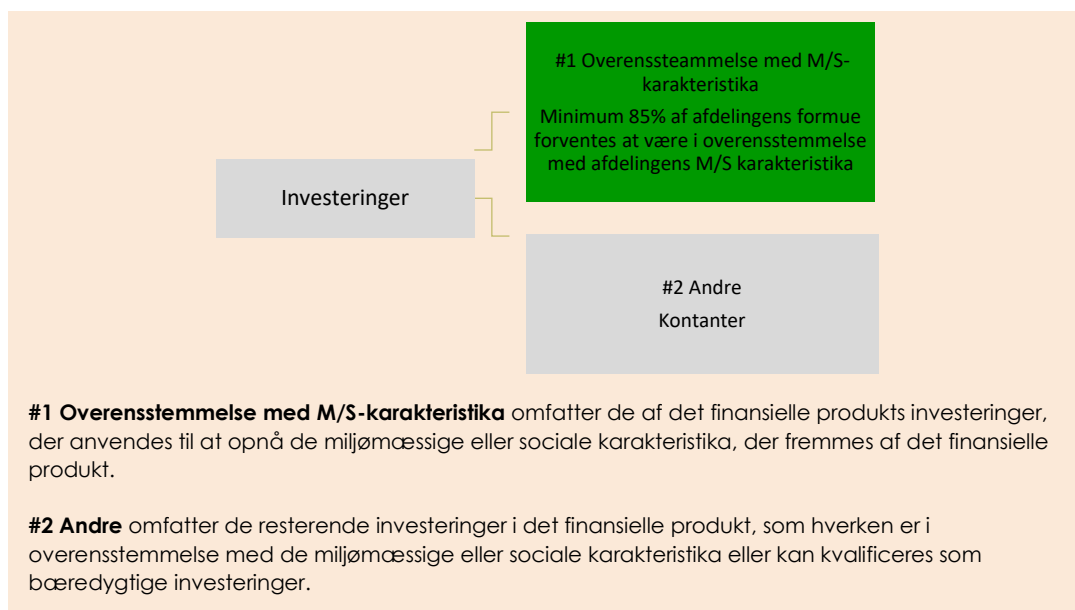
Investeringer

#1 Overenssteammelse med M/S-karakteristika

Minimum 85% af afdelingens formue forventes at være i overensstemmelse med afdelingens M/S karakteristika

#2 Andre

Kontanter

**#1 Overensstemmelse med M/S-karakteristika** omfatter de af det finansielle produkts investeringer, der anvendes til at opnå de miljømæssige eller sociale karakteristika, der fremmes af det finansielle produkt.

**#2 Andre** omfatter de resterende investeringer i det finansielle produkt, som hverken er i overensstemmelse med de miljømæssige eller sociale karakteristika eller kan kvalificeres som bæredygtige investeringer.